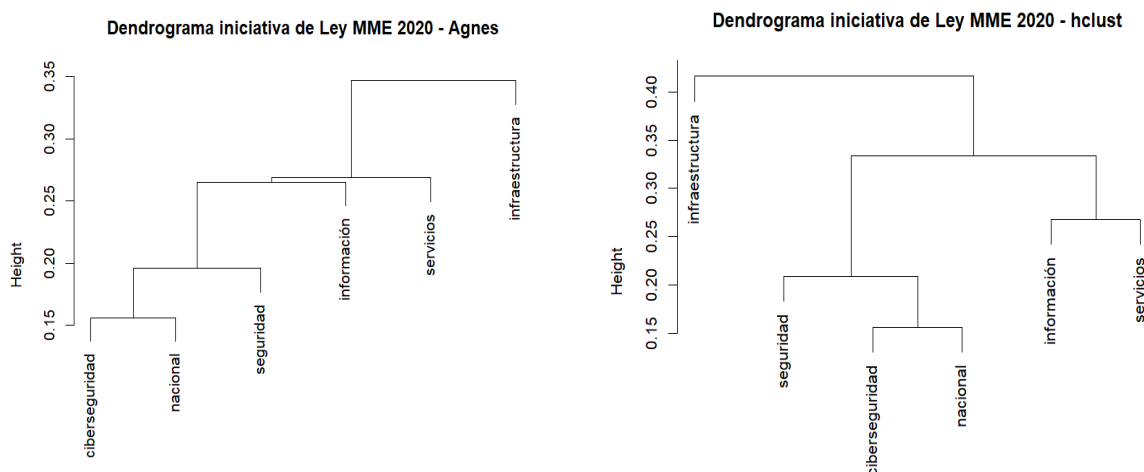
Dendrograma iniciativa de Ley MME 2020 - Agnes

Height

0.35
0.30
0.25
0.20
0.15

infraestructura
información
servicios
seguridad
ciberseguridad
nacional

Dendrograma iniciativa de Ley MME 2020 - hclust

Height

0.40
0.35
0.30
0.25
0.20
0.15

infraestructura
información
servicios
seguridad
ciberseguridad
nacional